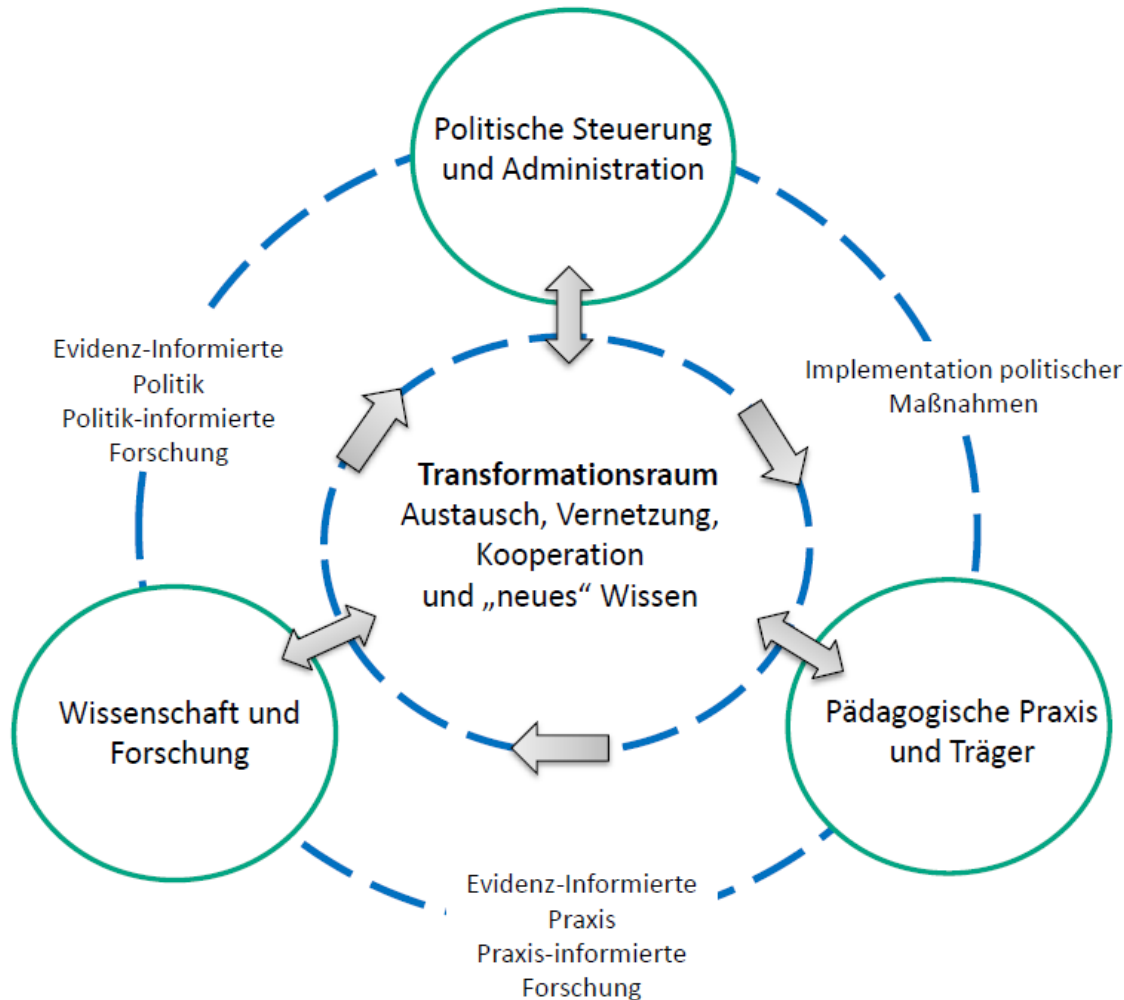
Politische Steuerung und Administration

Evidenz-Informierte Politik Politik-informierte Forschung

Implementation politischer Maßnahmen

**Transformationsraum**
Austausch, Vernetzung, Kooperation und „neues“ Wissen

Wissenschaft und Forschung

Pädagogische Praxis und Träger

Evidenz-Informierte Praxis Praxis-informierte Forschung